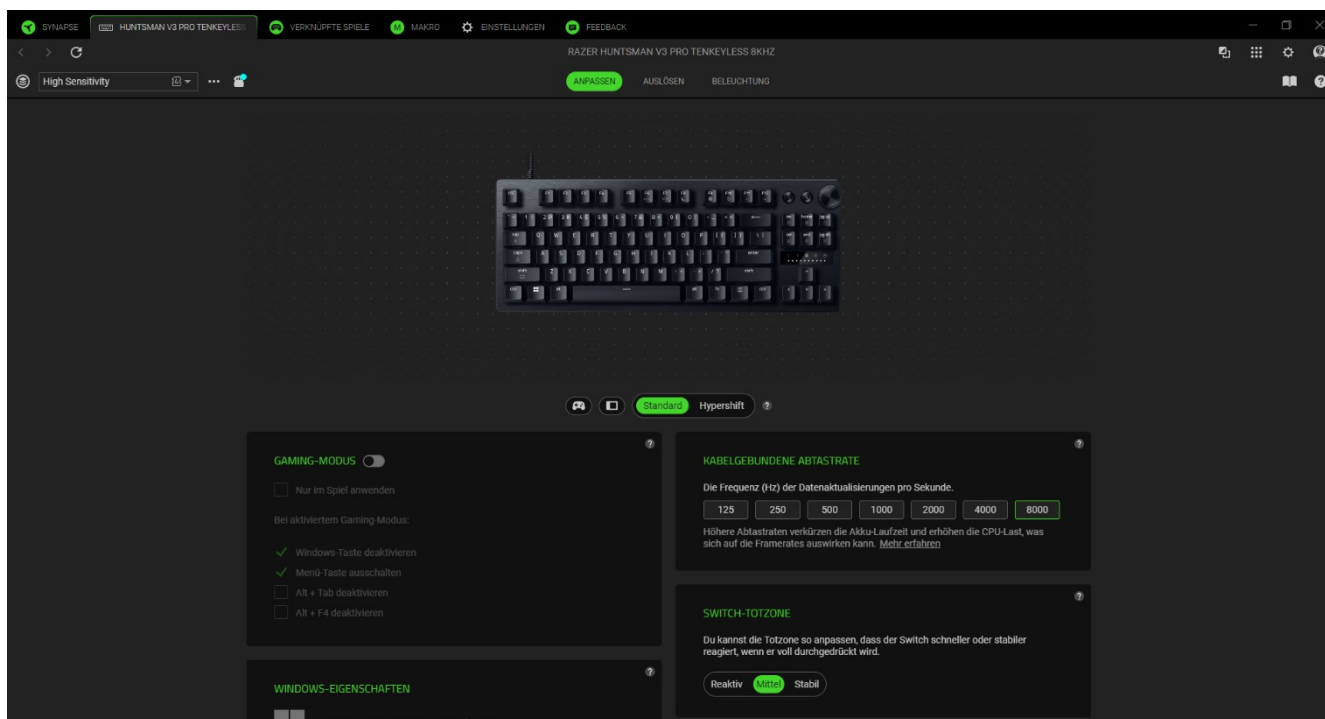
SYNAPSE HUNTSMAN V3 PRO TENKEYLESS VERKNÜPFTE SPIELE MAKRO EINSTELLUNGEN FEEDBACK

RAZER HUNTSMAN V3 PRO TENKEYLESS 8KHZ

High Sensitivity

ANPASSEN AUSLÖSEN BELEUCHTUNG

Standard Hypershift

GAMING-MODUS

Nur im Spiel anwenden

Bei aktiviertem Gaming-Modus:

Windows-Taste deaktivieren

Menü-Taste ausschalten

Alt + Tab deaktivieren

Alt + F4 deaktivieren

KABELGEBUNDENE ABTASTRATE

Die Frequenz (Hz) der Datenaktualisierungen pro Sekunde.

| 125 | 250 | 500 | 1000 | 2000 | 4000 | 8000 |
|---|---|---|---|---|---|---|

Höhere Abtastraten verkürzen die Akku-Laufzeit und erhöhen die CPU-Last, was sich auf die Framerates auswirken kann. Mehr erfahren

SWITCH-TOTZONE

Du kannst die Totzone so anpassen, dass der Switch schneller oder stabiler reagiert, wenn er voll durchgedrückt wird.

Reaktiv Mittel Stabil

WINDOWS-EIGENSCHAFTEN